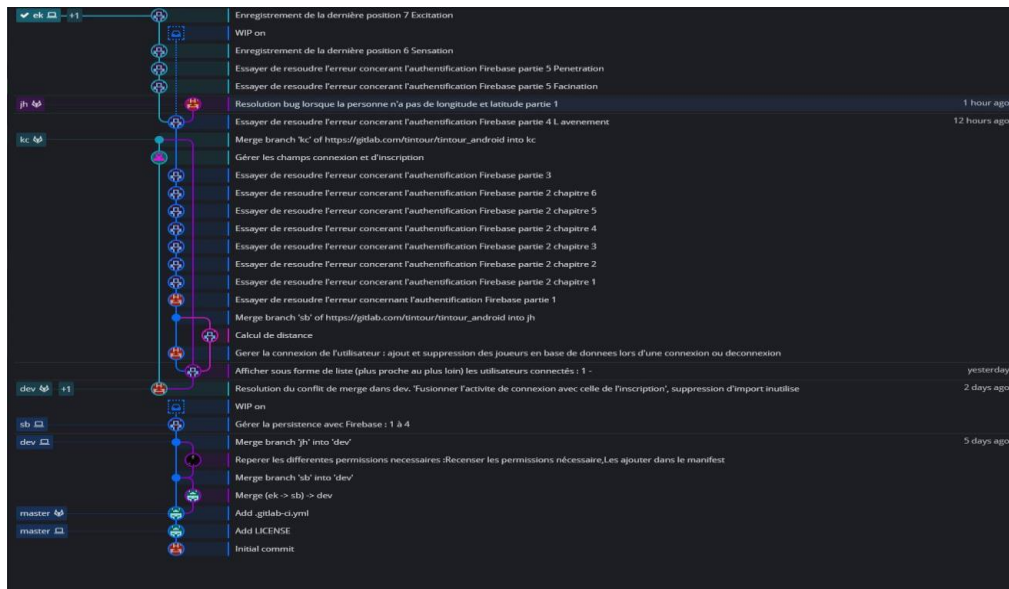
✔ ek +1
Enregistrement de la dernière position 7 Excitation
WIP on
Enregistrement de la dernière position 6 Sensation
Essayer de resoudre l'erreur concerant l'authentification Firebase partie 5 Penetration
Essayer de resoudre l'erreur concerant l'authentification Firebase partie 5 Facination
jh
Resolution bug lorsque la personne n'a pas de longitude et latitude partie 1
1 hour ago
Essayer de resoudre l'erreur concerant l'authentification Firebase partie 4 L avenement
12 hours ago
kc
Merge branch 'kc' of https://gitlab.com/tintour/tintour_android into kc
Gérer les champs connexion et d'inscription
Essayer de resoudre l'erreur concerant l'authentification Firebase partie 3
Essayer de resoudre l'erreur concerant l'authentification Firebase partie 2 chapitre 6
Essayer de resoudre l'erreur concerant l'authentification Firebase partie 2 chapitre 5
Essayer de resoudre l'erreur concerant l'authentification Firebase partie 2 chapitre 4
Essayer de resoudre l'erreur concerant l'authentification Firebase partie 2 chapitre 3
Essayer de resoudre l'erreur concerant l'authentification Firebase partie 2 chapitre 2
Essayer de resoudre l'erreur concerant l'authentification Firebase partie 2 chapitre 1
Essayer de resoudre l'erreur concernant l'authentification Firebase partie 1
Merge branch 'sb' of https://gitlab.com/tintour/tintour_android into jh
Calcul de distance
Gerer la connexion de l'utilisateur : ajout et suppression des joueurs en base de donnees lors d'une connexion ou deconnexion
Afficher sous forme de liste (plus proche au plus loin) les utilisateurs connectés : 1 -
yesterday
dev +1
Resolution du conflit de merge dans dev. 'Fusionner l'activite de connexion avec celle de l'inscription', suppression d'import inutilise
2 days ago
WIP on
sb
Gérer la persistence avec Firebase : 1 à 4
dev
Merge branch 'jh' into 'dev'
5 days ago
Reperer les differentes permissions necessaires :Recenser les permissions nécessaire,Les ajouter dans le manifest
Merge branch 'sb' into 'dev'
Merge (ek -> sb) -> dev
master
Add .gitlab-ci.yml
master
Add LICENSE
Initial commit